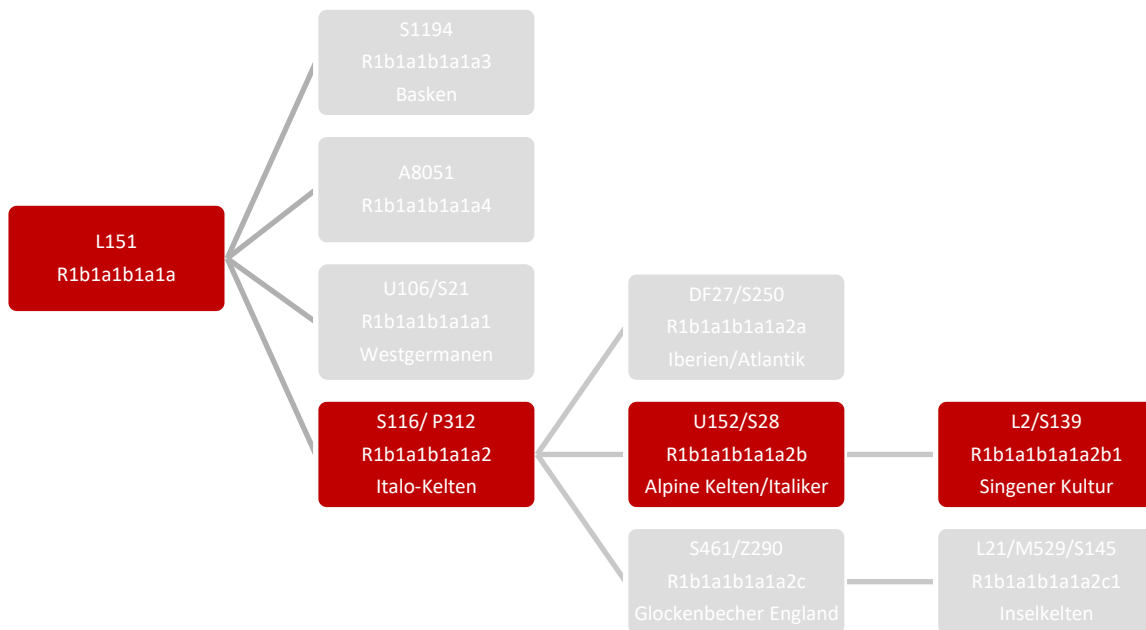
L151
R1b1a1b1a1a

S1194
R1b1a1b1a1a3
Basken

A8051
R1b1a1b1a1a4

U106/S21
R1b1a1b1a1a1
Westgermanen

S116/ P312
R1b1a1b1a1a2
Italo-Kelten

DF27/S250
R1b1a1b1a1a2a
Iberien/Atlantik

U152/S28
R1b1a1b1a1a2b
Alpine Kelten/Italiker

L2/S139
R1b1a1b1a1a2b1
Singener Kultur

S461/Z290
R1b1a1b1a1a2c
Glockenbecher England

L21/M529/S145
R1b1a1b1a1a2c1
Inselkelten